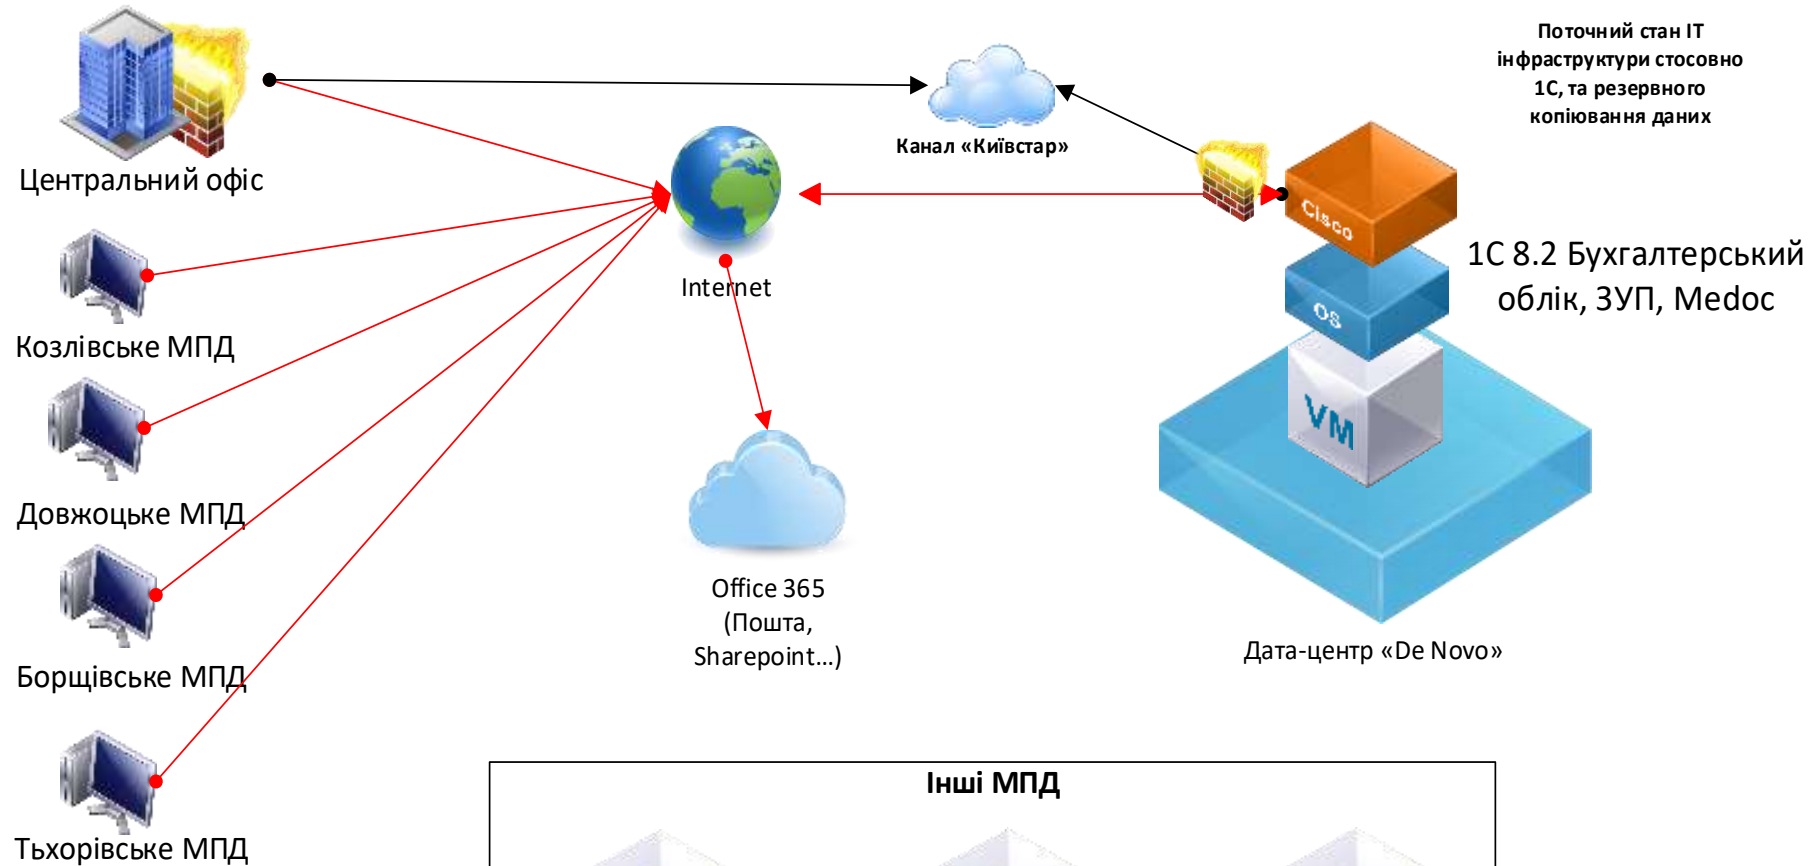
Поточний стан IT інфраструктури стосовно 1С, та резервного копіювання даних

Центральний офіс

Канал «Київстар»

Cisco

OS

VM

1С 8.2 Бухгалтерський облік, ЗУП, Medoc

Internet

Козлівське МПД

Довжоцьке МПД

Борщівське МПД

Тьхорівське МПД

Office 365 (Пошта, Sharepoint…)

Дата-центр «De Novo»

Інші МПД